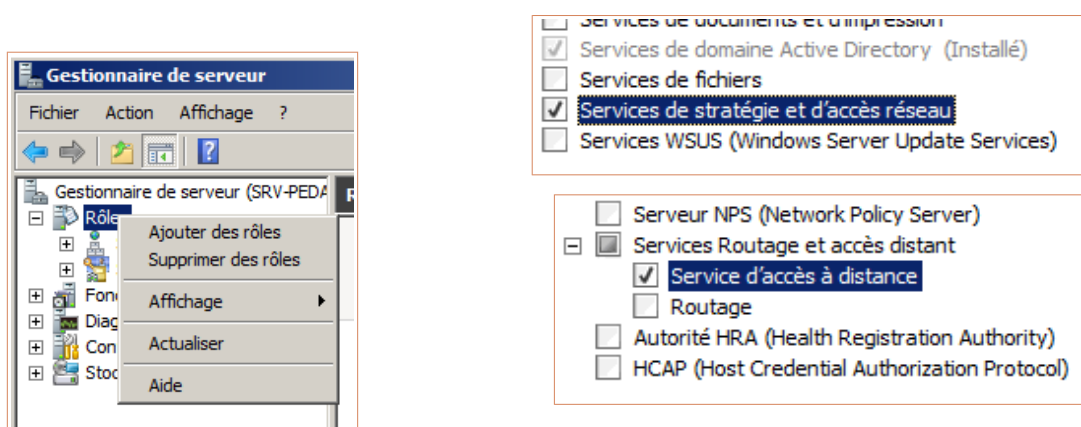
Gestionnaire de serveur

Fichier Action Affichage ?

Gestionnaire de serveur (SRV-PEDA

Rôles

Ajouter des rôles
Supprimer des rôles

Affichage

Actualiser

Aide

Fon
Diag
Con
Stoc

Services de documents et d'impression
Services de domaine Active Directory (Installé)
Services de fichiers
Services de stratégie et d'accès réseau
Services WSUS (Windows Server Update Services)

Serveur NPS (Network Policy Server)
Services Routage et accès distant
Service d'accès à distance
Routage
Autorité HRA (Health Registration Authority)
HCAP (Host Credential Authorization Protocol)